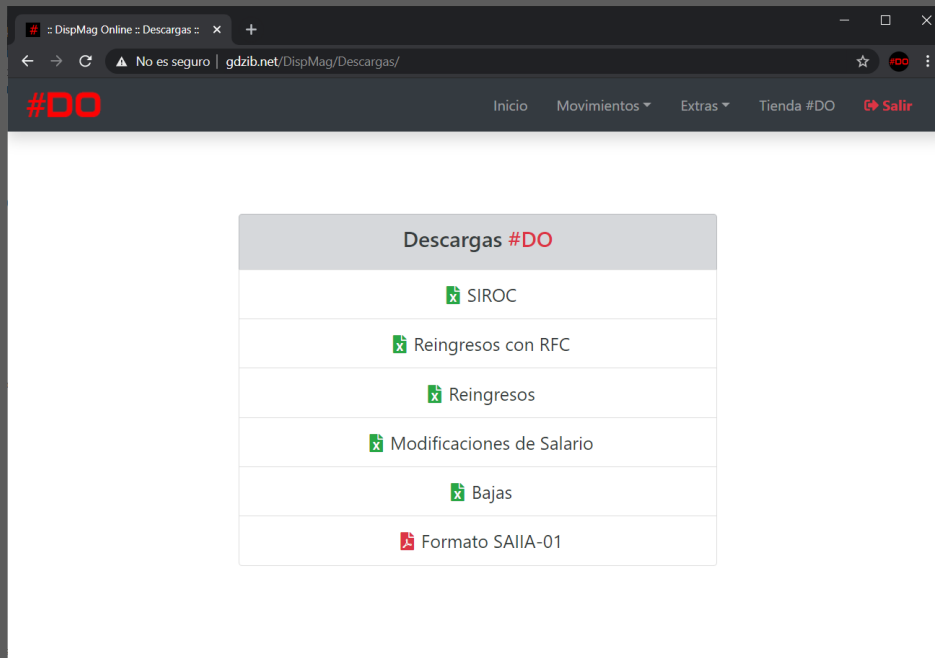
:: DispMag Online :: Descargas ::

No es seguro | gdzib.net/DispMag/Descargas/

#DO

#DO

Inicio Movimientos Extras Tienda #DO Salir

Descargas #DO

SIROC

Reingresos con RFC

Reingresos

Modificaciones de Salario

Bajas

Formato SAIIA-01